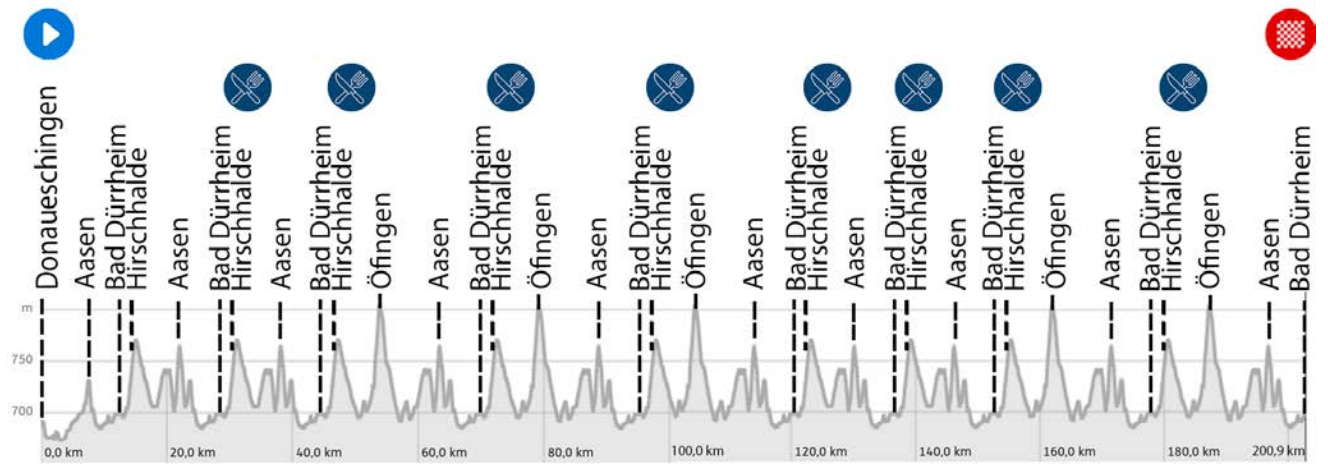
Donaueschingen
Aasen
Bad Dürrheim
Hirschhalde
Aasen
Bad Dürrheim
Hirschhalde
Aasen
Bad Dürrheim
Hirschhalde
Öfingen
Aasen
Bad Dürrheim
Hirschhalde
Öfingen
Aasen
Bad Dürrheim
Hirschhalde
Öfingen
Aasen
Bad Dürrheim
Hirschhalde
Aasen
Bad Dürrheim
Hirschhalde
Aasen
Bad Dürrheim
Hirschhalde
Öfingen
Aasen
Bad Dürrheim
Hirschhalde
Öfingen
Aasen
Bad Dürrheim

m
750
700

0,0 km
20,0 km
40,0 km
60,0 km
80,0 km
100,0 km
120,0 km
140,0 km
160,0 km
180,0 km
200,9 km